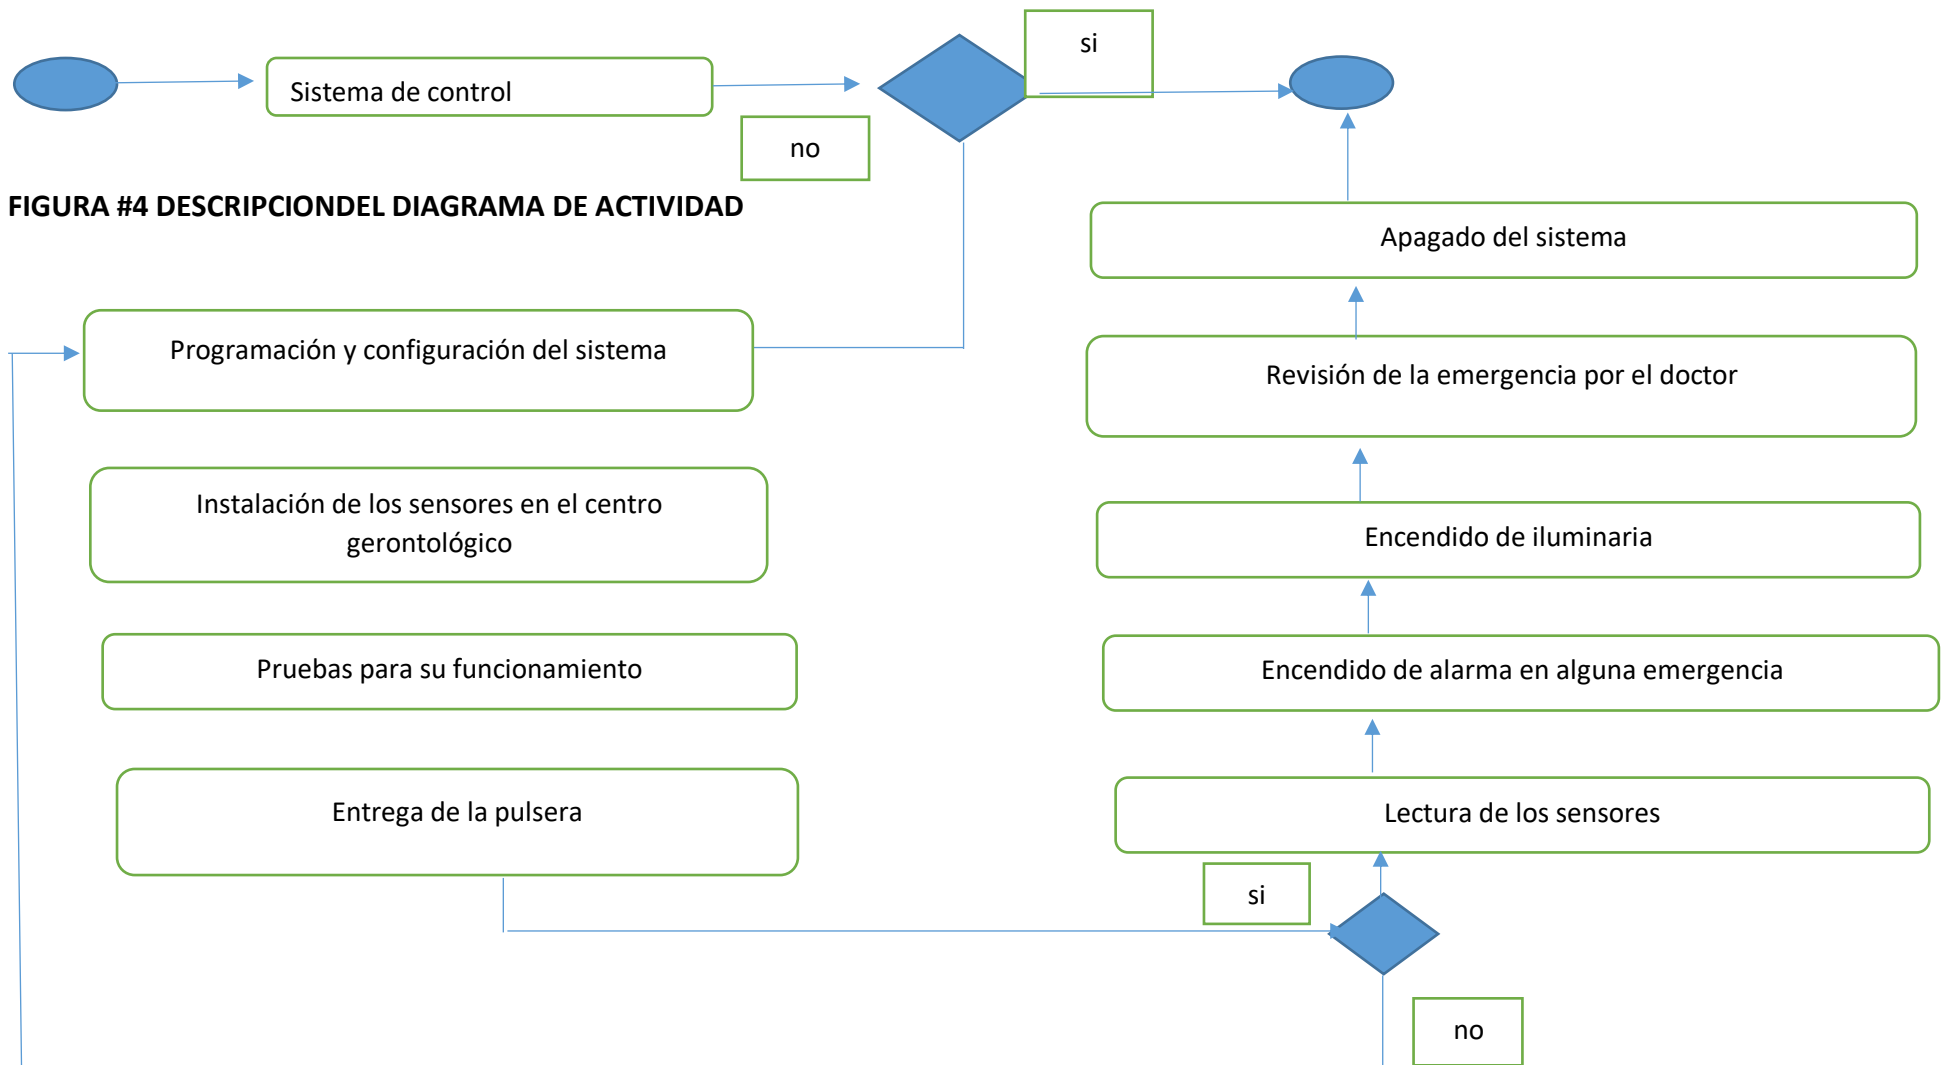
Sistema de control

si

no

FIGURA #4 DESCRIPCIONDEL DIAGRAMA DE ACTIVIDAD

Apagado del sistema

Programación y configuración del sistema

Revisión de la emergencia por el doctor

Instalación de los sensores en el centro gerontológico

Encendido de iluminaria

Pruebas para su funcionamiento

Encendido de alarma en alguna emergencia

Entrega de la pulsera

Lectura de los sensores

si

no